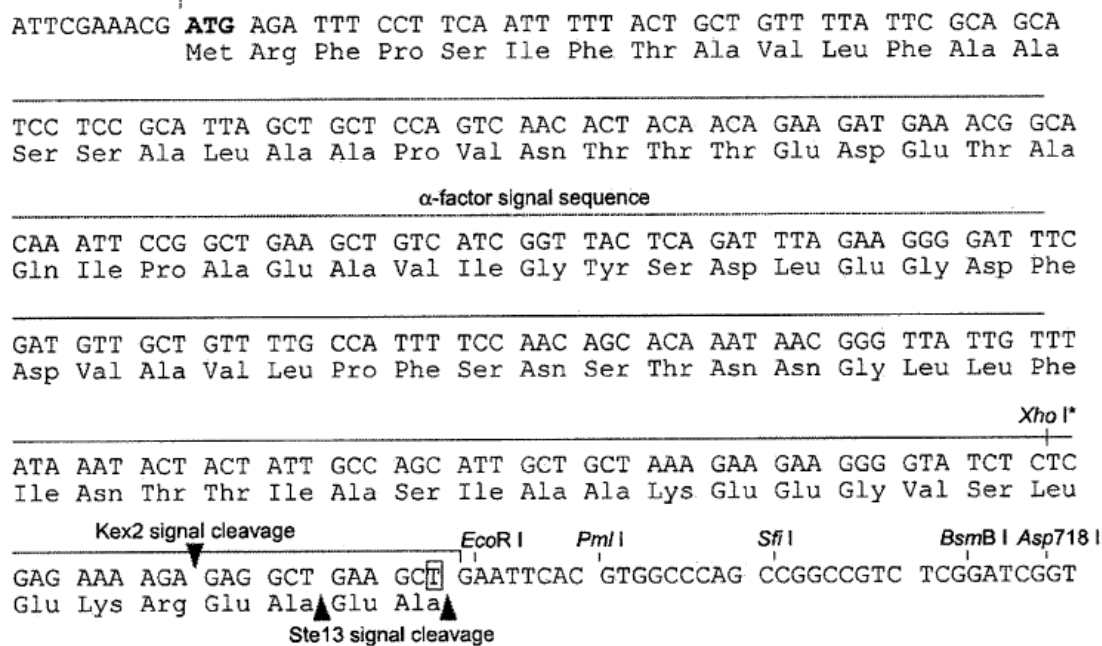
ATTCGAAACG **ATG** AGA TTT CCT TCA ATT TTT ACT GCT GTT TTA TTC GCA GCA
Met Arg Phe Pro Ser Ile Phe Thr Ala Val Leu Phe Ala Ala

TCC TCC GCA TTA GCT GCT CCA GTC AAC ACT ACA ACA GAA GAT GAA ACG GCA
Ser Ser Ala Leu Ala Ala Pro Val Asn Thr Thr Thr Glu Asp Glu Thr Ala

α-factor signal sequence

CAA ATT CCG GCT GAA GCT GTC ATC GGT TAC TCA GAT TTA GAA GGG GAT TTC
Gln Ile Pro Ala Glu Ala Val Ile Gly Tyr Ser Asp Leu Glu Gly Asp Phe

GAT GTT GCT GTT TTG CCA TTT TCC AAC AGC ACA AAT AAC GGG TTA TTG TTT
Asp Val Ala Val Leu Pro Phe Ser Asn Ser Thr Asn Asn Gly Leu Leu Phe

*Xho* I*

ATA AAT ACT ACT ATT GCC AGC ATT GCT GCT AAA GAA GAA GGG GTA TCT CTC
Ile Asn Thr Thr Ile Ala Ser Ile Ala Ala Lys Glu Glu Gly Val Ser Leu

Kex2 signal cleavage

*Eco*R I *Pml* I *Sfi* I *Bsm*B I *Asp*718 I

GAG AAA AGA GAG GCT GAA GCT GAATTCAC GTGGCCCAG CCGGCCGTC TCGGATCGGT
Glu Lys Arg Glu Ala Glu Ala

Ste13 signal cleavage